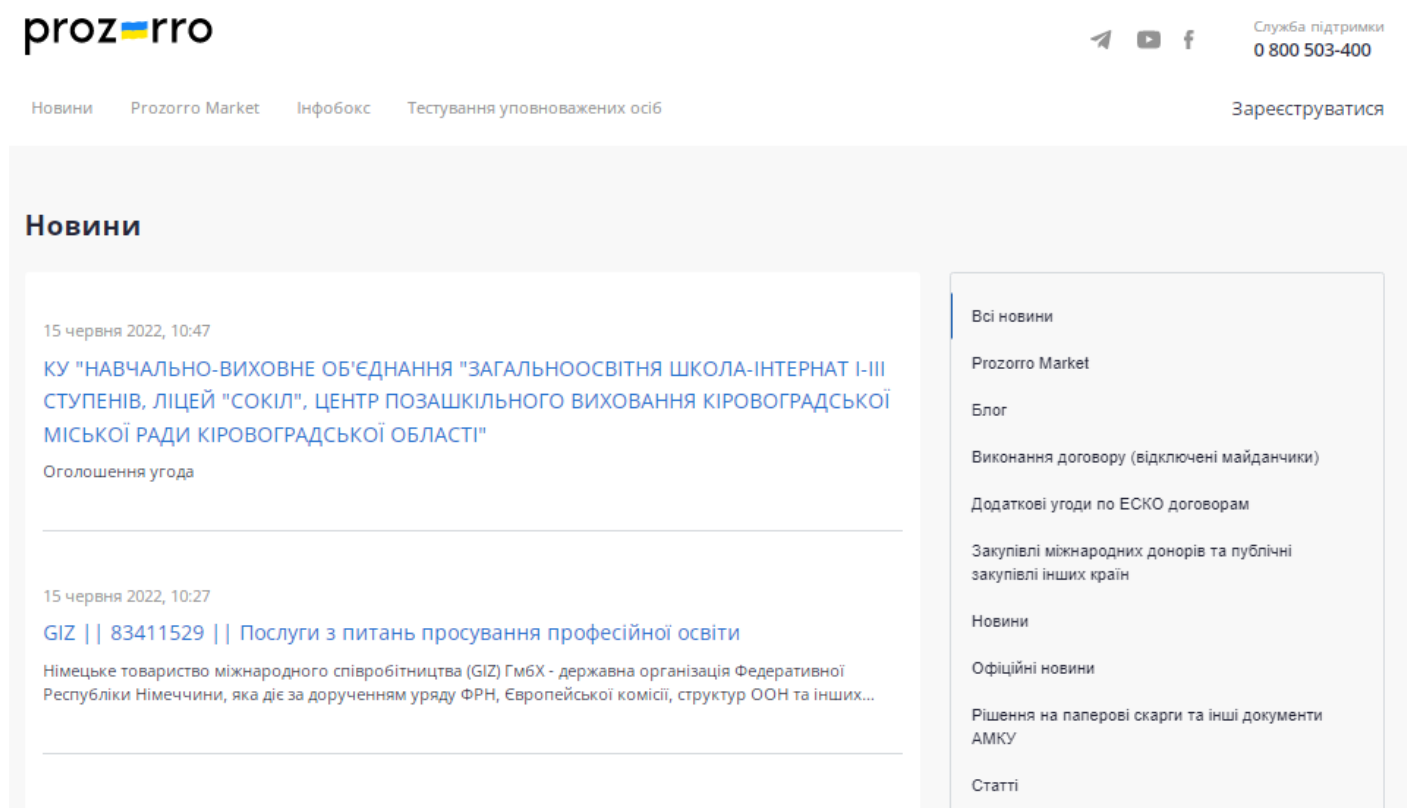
prozorro

Служба підтримки
0 800 503-400

Новини Prozorro Market Інфобокс Тестування уповноважених осіб

Зареєструватися

Новини

15 червня 2022, 10:47

КУ "НАВЧАЛЬНО-ВИХОВНЕ ОБ'ЄДНАННЯ "ЗАГАЛЬНООСВІТНЯ ШКОЛА-ІНТЕРНАТ І-ІІІ СТУПЕНІВ, ЛІЦЕЙ "СОКІЛ", ЦЕНТР ПОЗАШКІЛЬНОГО ВИХОВАННЯ КІРОВОГРАДСЬКОЇ МІСЬКОЇ РАДИ КІРОВОГРАДСЬКОЇ ОБЛАСТІ"

Оголошення угода

15 червня 2022, 10:27

GIZ || 83411529 || Послуги з питань просування професійної освіти

Німецьке товариство міжнародного співробітництва (GIZ) ГмбХ - державна організація Федеративної Республіки Німеччини, яка діє за дорученням уряду ФРН, Європейської комісії, структур ООН та інших...

Всі новини

Prozorro Market

Блог

Виконання договору (відключені майданчики)

Додаткові угоди по ЕСКО договорам

Закупівлі міжнародних донорів та публічні закупівлі інших країн

Новини

Офіційні новини

Рішення на паперові скарги та інші документи АМКУ

Статті